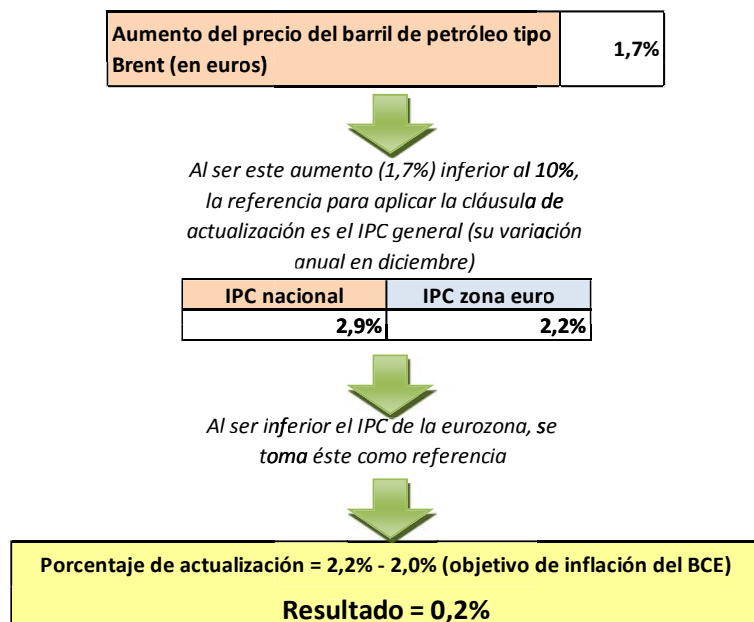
| Aumento del precio del barril de petróleo tipo Brent (en euros) | 1,7% |
|---|---|

Al ser este aumento (1,7%) inferior al 10%, la referencia para aplicar la cláusula de actualización es el IPC general (su variación anual en diciembre)

| IPC nacional | IPC zona euro |
|---|---|
| 2,9% | 2,2% |

Al ser inferior el IPC de la eurozona, se toma éste como referencia

Porcentaje de actualización = 2,2% - 2,0% (objetivo de inflación del BCE)

Resultado = 0,2%